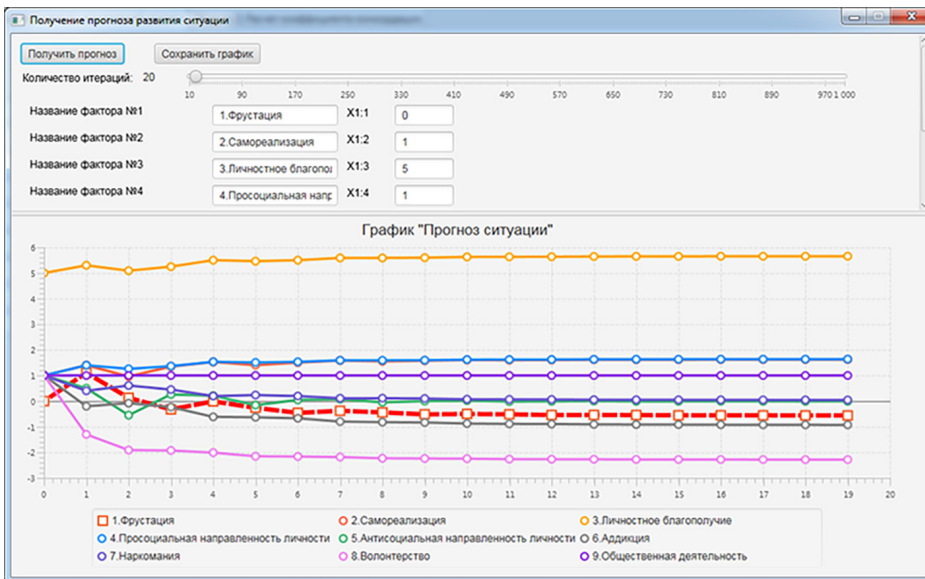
Получение прогноза развития ситуации

Получить прогноз
Сохранить график
Количество итераций: 20

10 90 170 250 330 410 490 570 650 730 810 890 970 1 000

Название фактора №1 | 1.Фрустация | X1:1 | 0
Название фактора №2 | 2.Самореализация | X1:2 | 1
Название фактора №3 | 3.Личностное благопол | X1:3 | 5
Название фактора №4 | 4.Просоциальная напр | X1:4 | 1

График "Прогноз ситуации"

6 5 4 3 2 1 0 -1 -2 -3

0 1 2 3 4 5 6 7 8 9 10 11 12 13 14 15 16 17 18 19 20

1.Фрустация
2.Самореализация
3.Личностное благополучие
4.Просоциальная направленность личности
5.Антисоциальная направленность личности
6.Аддикция
7.Наркомания
8.Волонтерство
9.Общественная деятельность